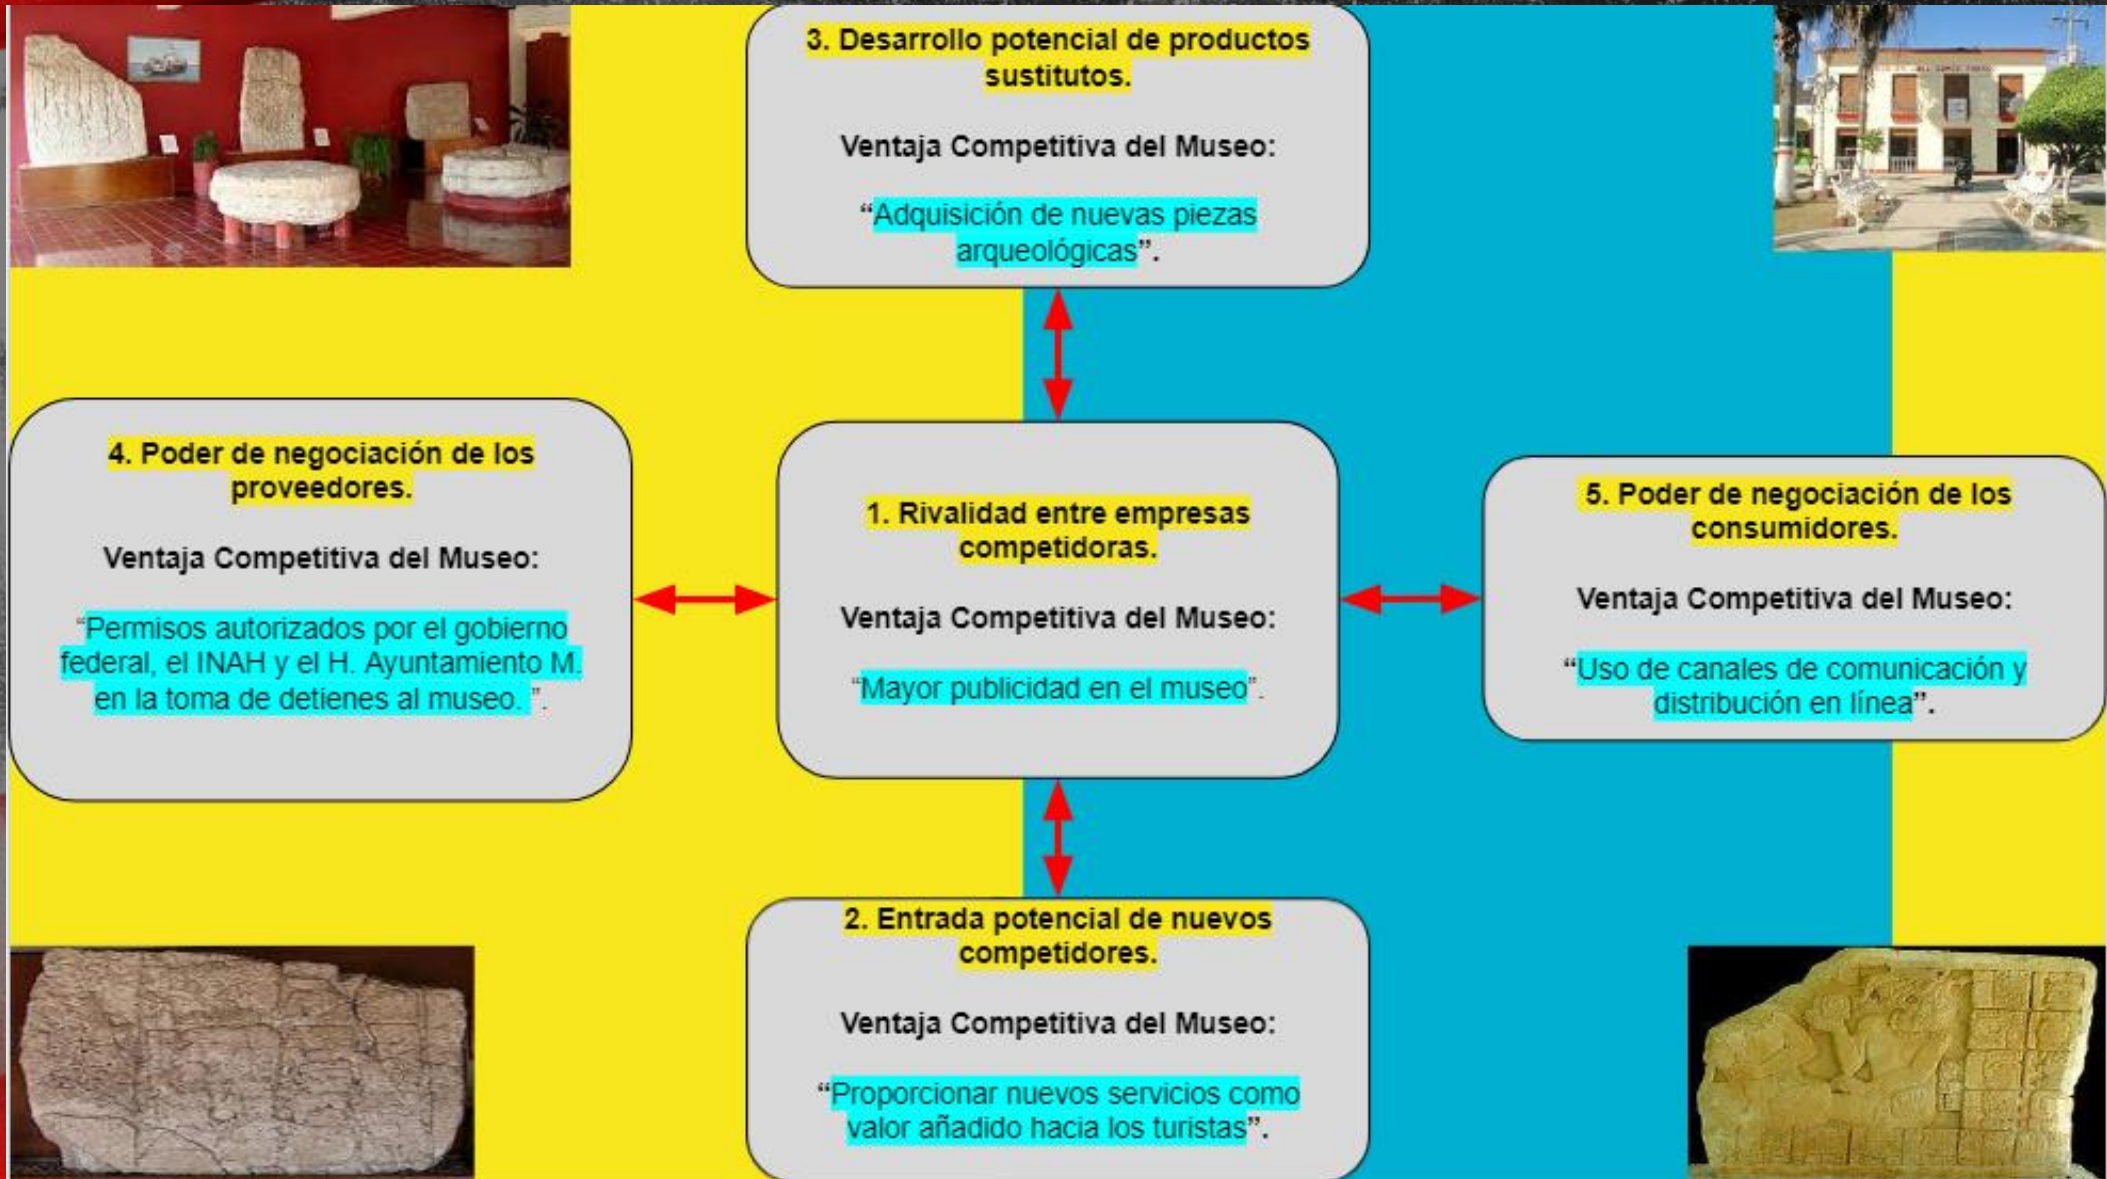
3. Desarrollo potencial de productos sustitutos.

Ventaja Competitiva del Museo:

“Adquisición de nuevas piezas arqueológicas”.

4. Poder de negociación de los proveedores.

Ventaja Competitiva del Museo:

“Permisos autorizados por el gobierno federal, el INAH y el H. Ayuntamiento M. en la toma de detienes al museo. ”.

1. Rivalidad entre empresas competidoras.

Ventaja Competitiva del Museo:

“Mayor publicidad en el museo”.

5. Poder de negociación de los consumidores.

Ventaja Competitiva del Museo:

“Uso de canales de comunicación y distribución en línea”.

2. Entrada potencial de nuevos competidores.

Ventaja Competitiva del Museo:

“Proporcionar nuevos servicios como valor añadido hacia los turistas”.